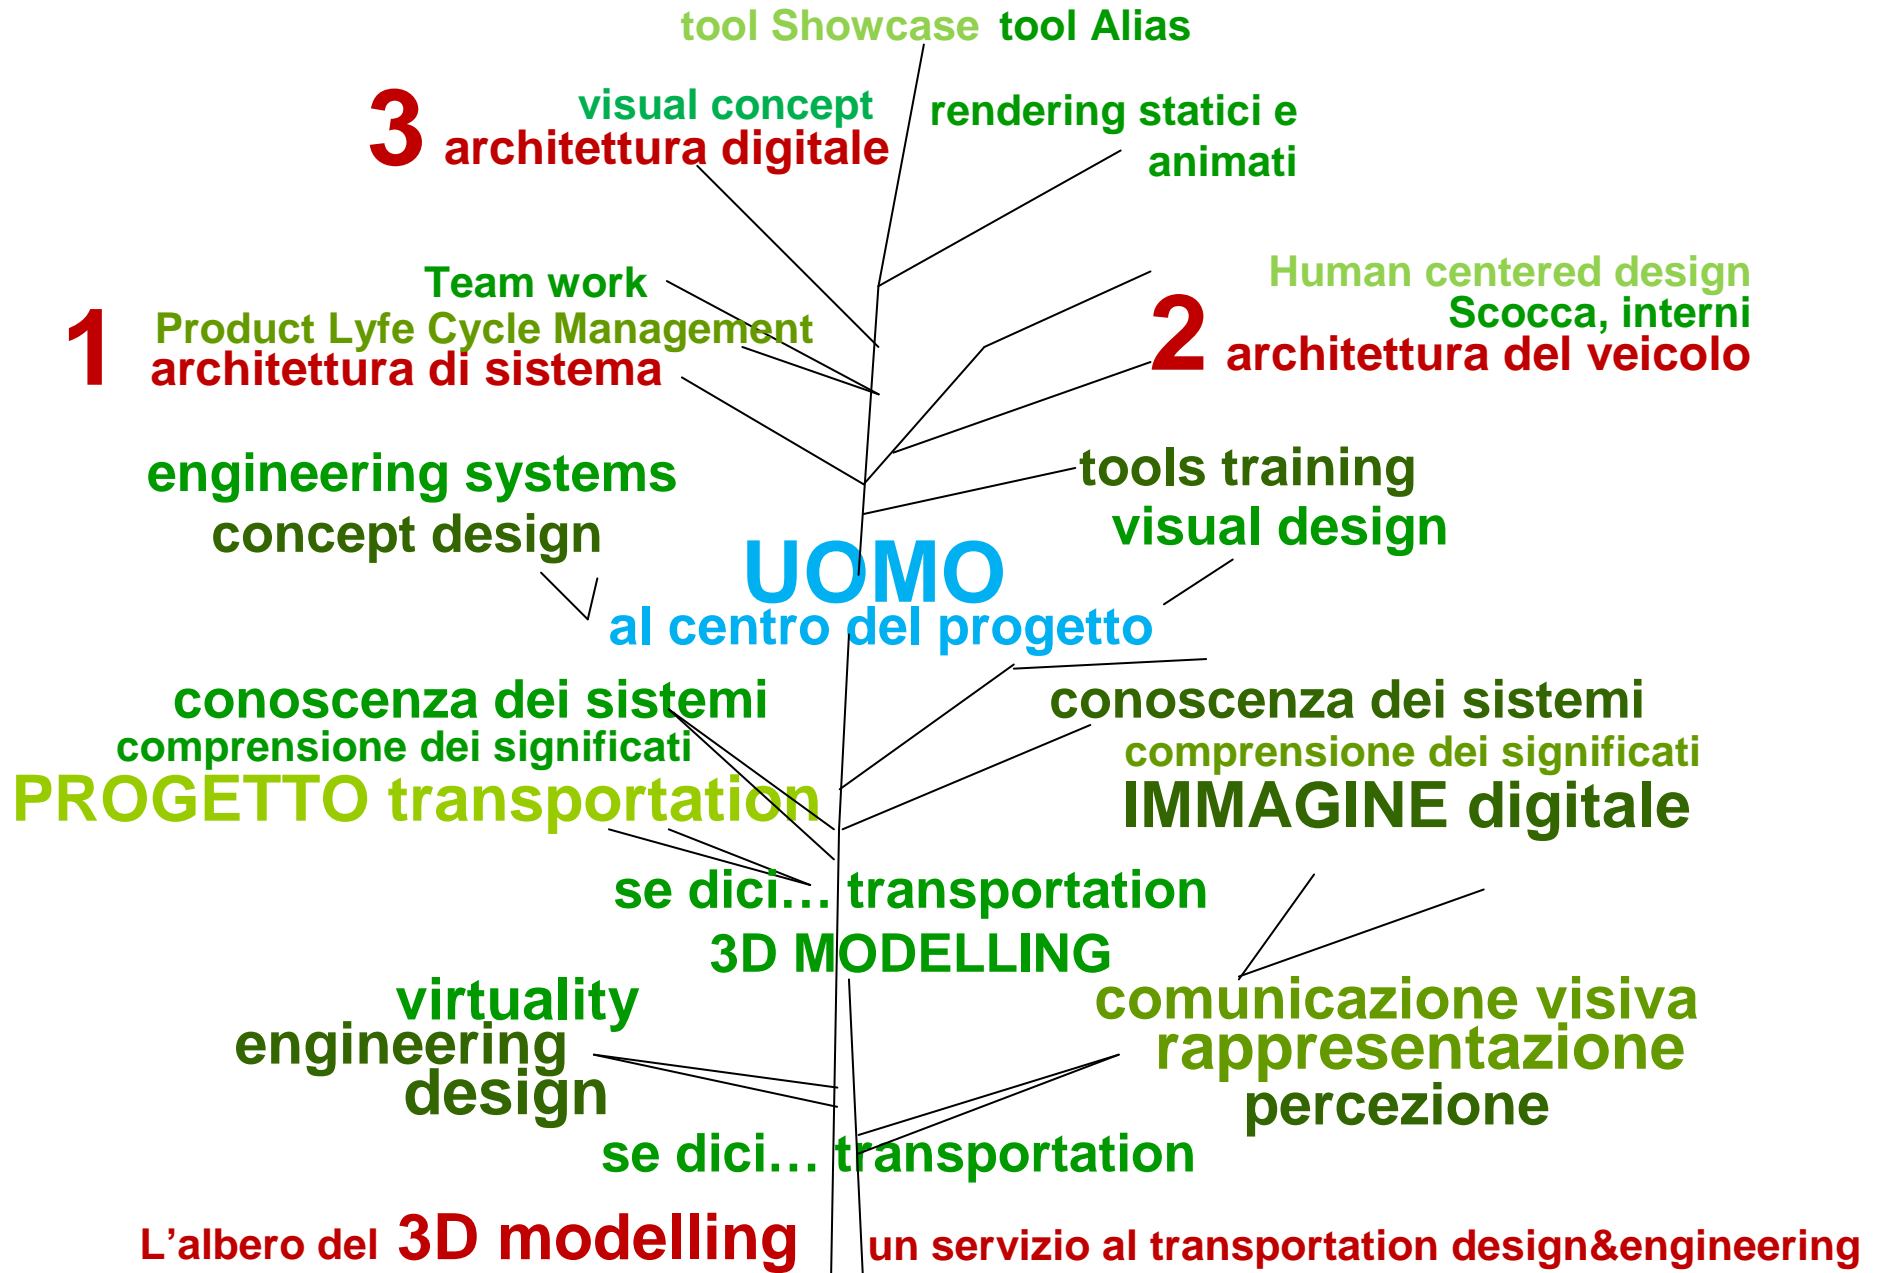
tool Showcase tool Alias

3 visual concept
architettura digitale

rendering statici e animati

Team work
1 Product Lyfe Cycle Management
architettura di sistema

Human centered design
Scocca, interni
2 architettura del veicolo

engineering systems
concept design

tools training
visual design

UOMO
al centro del progetto

conoscenza dei sistemi
comprensione dei significati
PROGETTO transportation

conoscenza dei sistemi
comprensione dei significati
IMMAGINE digitale

se dici… transportation
3D MODELLING

virtuality
engineering
design

comunicazione visiva
rappresentazione
percezione

se dici… transportation

L'albero del 3D modelling un servizio al transportation design&engineering